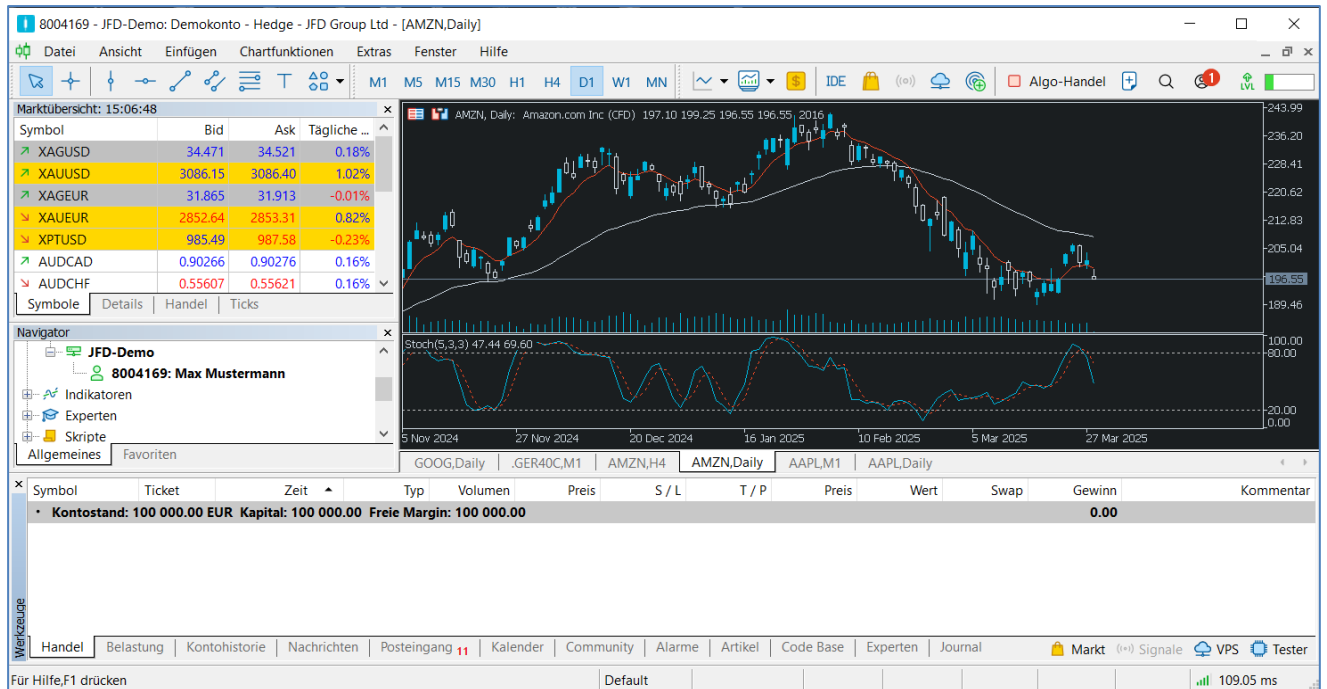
8004169 - JFD-Demo: Demokonto - Hedge - JFD Group Ltd - [AMZN,Daily]

Datei Ansicht Einfügen Chartfunktionen Extras Fenster Hilfe

M1 M5 M15 M30 H1 H4 D1 W1 MN IDE Algo-Handel 1 LVL

Marktübersicht: 15:06:48

| Symbol | Bid | Ask | Tägliche ... |
|---|---|---|---|
| XAGUSD | 34.471 | 34.521 | 0.18% |
| XAUUSD | 3086.15 | 3086.40 | 1.02% |
| XAGEUR | 31.865 | 31.913 | -0.01% |
| XAUEUR | 2852.64 | 2853.31 | 0.82% |
| XPTUSD | 985.49 | 987.58 | -0.23% |
| AUDCAD | 0.90266 | 0.90276 | 0.16% |
| AUDCHF | 0.55607 | 0.55621 | 0.16% |

Symbole Details Handel Ticks

Navigator
JFD-Demo
8004169: Max Mustermann
Indikatoren
Experten
Skripte
Allgemeines Favoriten

AMZN, Daily: Amazon.com Inc (CFD) 197.10 199.25 196.55 196.55 2016
243.99
236.20
228.41
220.62
212.83
205.04
196.55
189.46
Stoch(5,3,3) 47.44 69.60
100.00
80.00
20.00
0.00
5 Nov 2024 27 Nov 2024 20 Dec 2024 16 Jan 2025 10 Feb 2025 5 Mar 2025 27 Mar 2025

GOOG,Daily .GER40C,M1 AMZN,H4 AMZN,Daily AAPL,M1 AAPL,Daily

| Symbol | Ticket | Zeit | Typ | Volumen | Preis | S / L | T / P | Preis | Wert | Swap | Gewinn | Kommentar |
|---|---|---|---|---|---|---|---|---|---|---|---|---|
| Kontostand: 100 000.00 EUR Kapital: 100 000.00 Freie Margin: 100 000.00 | | | | | | | | | | | 0.00 | |

Werkzeuge

Handel Belastung Kontohistorie Nachrichten Posteingang 11 Kalender Community Alarme Artikel Code Base Experten Journal Markt Signale VPS Tester

Für Hilfe,F1 drücken Default 109.05 ms